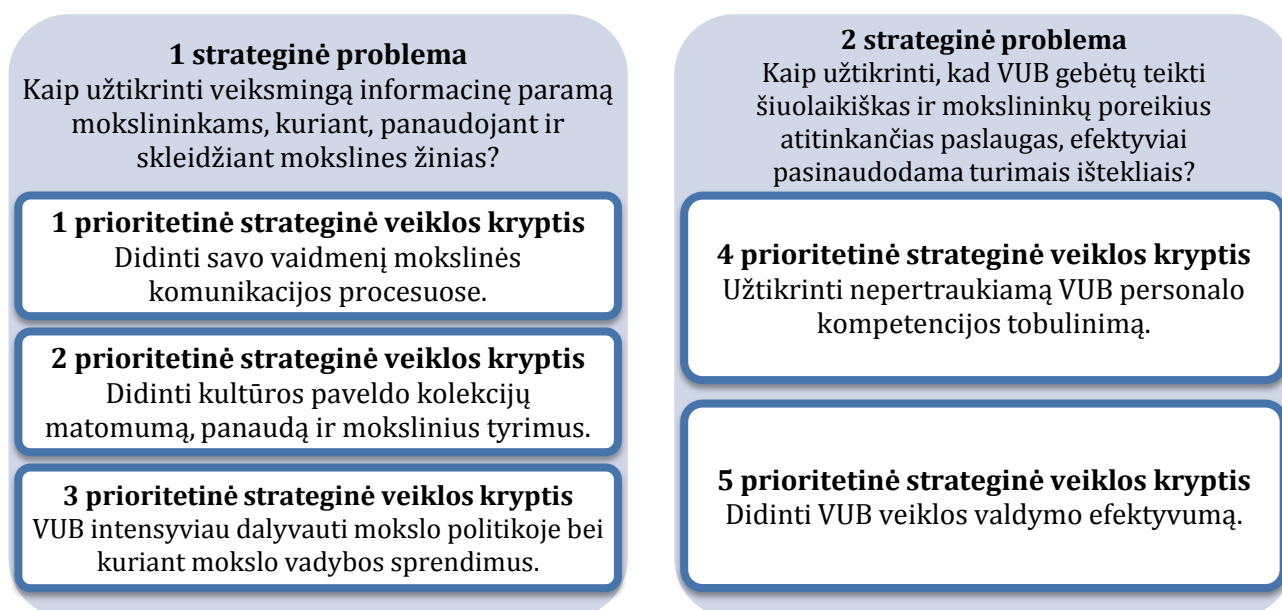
1 strateginė problema
Kaip užtikrinti veiksmingą informacinę paramą mokslininkams, kuriant, panaudojant ir skleidžiant mokslines žinias?

1 prioritetinė strateginė veiklos kryptis
Didinti savo vaidmenį mokslinės komunikacijos procesuose.

2 prioritetinė strateginė veiklos kryptis
Didinti kultūros paveldo kolekcijų matomumą, panaudą ir mokslinius tyrimus.

3 prioritetinė strateginė veiklos kryptis
VUB intensyviau dalyvauti mokslo politikoje bei kuriant mokslo vadybos sprendimus.

2 strateginė problema
Kaip užtikrinti, kad VUB gebėtų teikti šiuolaikiškas ir mokslininkų poreikius atitinkančias paslaugas, efektyviai pasinaudodama turimais ištekliais?

4 prioritetinė strateginė veiklos kryptis
Užtikrinti nepertraukiamą VUB personalo kompetencijos tobulinimą.

5 prioritetinė strateginė veiklos kryptis
Didinti VUB veiklos valdymo efektyvumą.